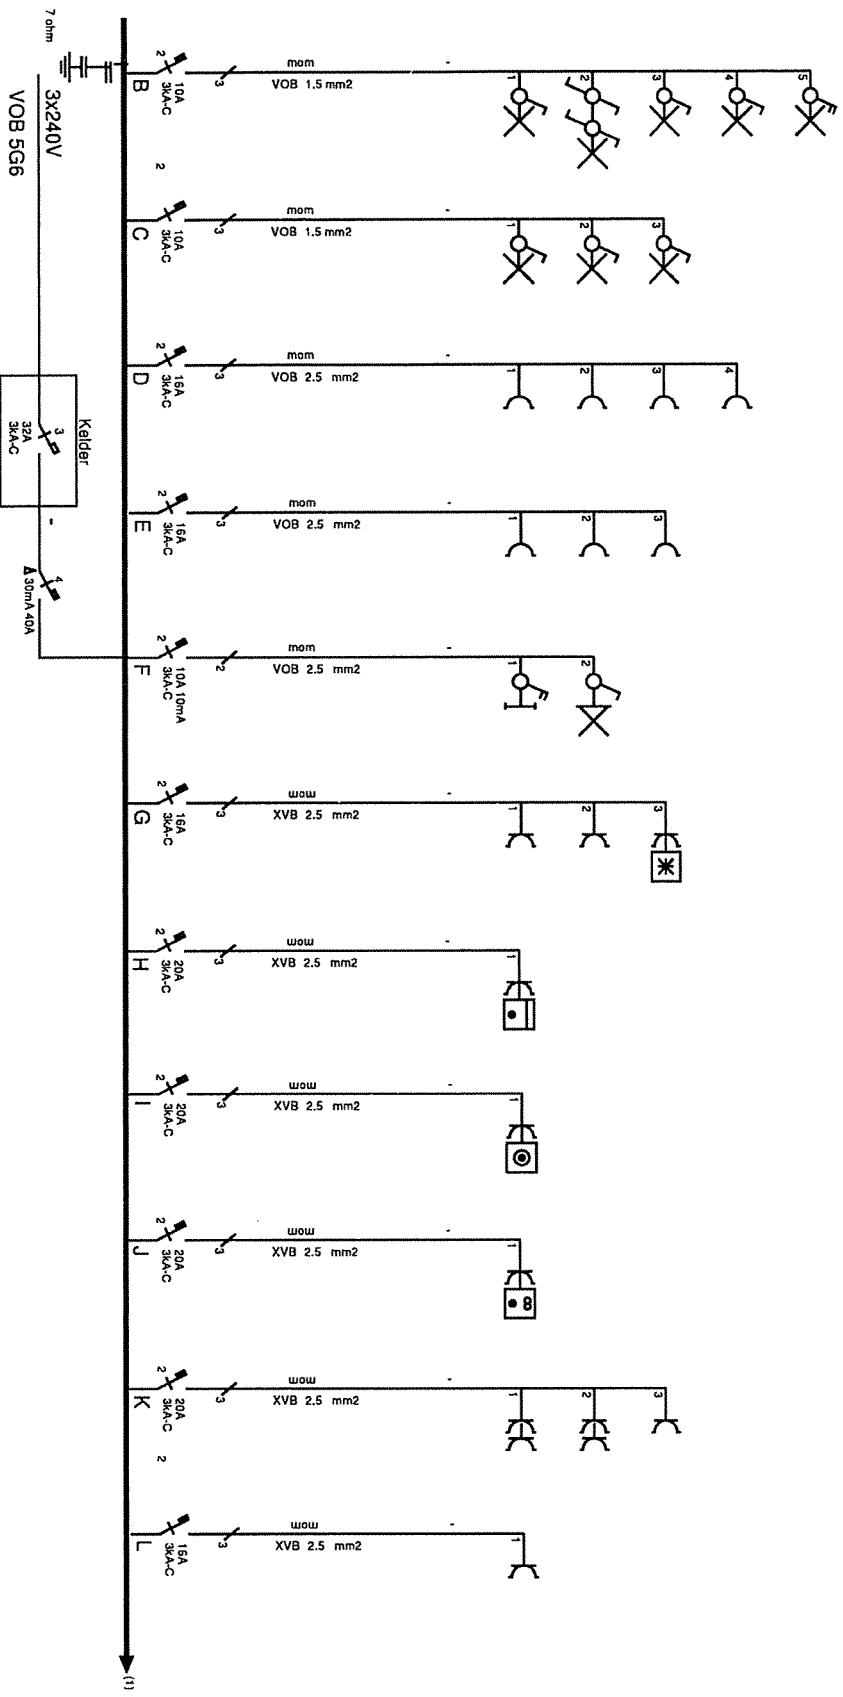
7 ohm

3x240V

VOB 5G6

Kelder

3

32A
3KA-C

1

Δ 30mA 40A

2

B

10A
3KA-C

3

mom

VOB 1,5 mm2

1 2 3 4 5

2

C

10A
3KA-C

3

mom

VOB 1,5 mm2

1 2 3

2

D

16A
3KA-C

3

mom

VOB 2,5 mm2

1 2 3 4

2

E

16A
3KA-C

3

mom

VOB 2,5 mm2

1 2 3

2

F

10A 10mA
3KA-C

3

mom

VOB 2,5 mm2

1 2

2

G

16A
3KA-C

3

wow

XVB 2,5 mm2

1 2 3

2

H

20A
3KA-C

3

wow

XVB 2,5 mm2

1

2

I

20A
3KA-C

3

wow

XVB 2,5 mm2

1

2

J

20A
3KA-C

3

wow

XVB 2,5 mm2

1

8

2

K

20A
3KA-C

3

wow

XVB 2,5 mm2

1 2 3

2

L

16A
3KA-C

3

wow

XVB 2,5 mm2

1

(1)